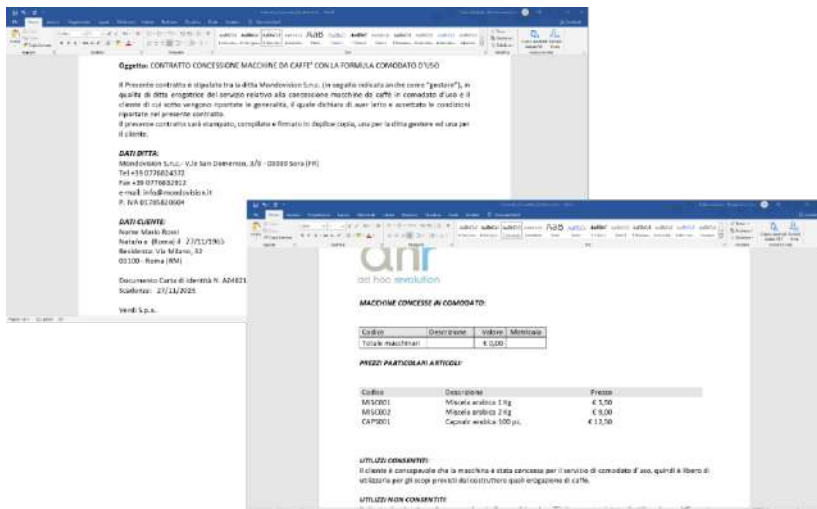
Oggetto: CONTRATTO CONCESSIONE MACCHINE DA CAFFE' CON LA FORMULA COMODATO D'USO

Il Presente contratto è stipulato tra la ditta Mondovision S.n.c. (in seguito indicata anche come "gestore"), in qualità di ditta erogatrice del servizio relativo alla concessione macchine da caffè in comodato d'uso e il cliente di cui sotto vengono riportate le generalità, il quale dichiara di aver letto e accettato le condizioni riportate nel presente contratto.
Il presente contratto sarà stampato, compilato e firmato in duplice copia, una per la ditta gestore ed una per il cliente.

DATI DITTA:
Mondovision S.n.c. - V.le San Domenico, 3/B - 03039 Sora (FR)
Tel +39 0776824372
Fax +39 0776832812
e-mail: info@mondovision.it
P. IVA 01785820604

DATI CLIENTE:
Nome Mario Rossi
Nato/a a (Roma) il 27/11/1965
Residenza: Via Milano, 32
00100 - Roma (RM)

Documento Carta di Identità N. AZ4821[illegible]
Scadenza: 27/11/2025

Vendi S.p.a.

anr
ad hoc revolution

MACCHINE CONCESSE IN COMODATO:

| Codice | Descrizione | Valore | Matricola |
|---|---|---|---|
| Totale macchinari | | € 0,00 | |

PREZZI PARTICOLARI ARTICOLI:

| Codice | Descrizione | Prezzo |
|---|---|---|
| MISC001 | Miscela arabica 1 Kg | € 3,50 |
| MISC002 | Miscela arabica 2 Kg | € 9,00 |
| CAPS001 | Capsule arabica 100 pz. | € 12,50 |

UTILIZZI CONSENTITI:
Il cliente è consapevole che la macchina è stata concessa per il servizio di comodato d'uso, quindi è libero di utilizzarla per gli scopi previsti dal costruttore quali erogazione di caffè.

UTILIZZI NON CONSENTITI:
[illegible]